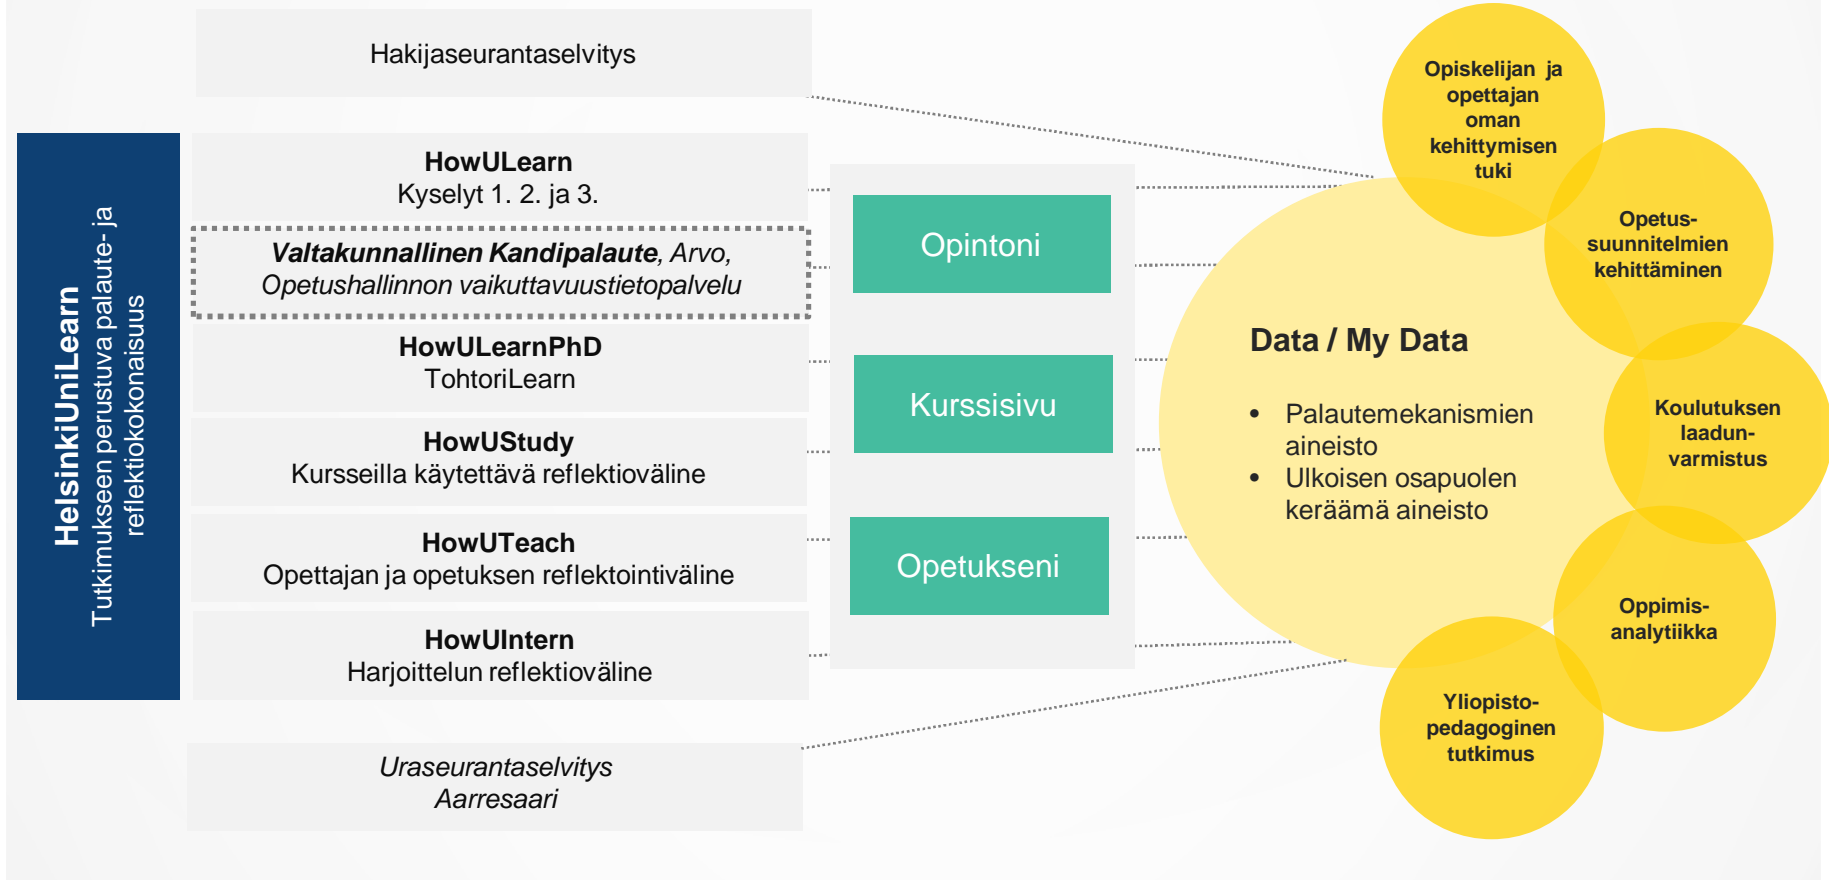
HelsinkiUniLearn
Tutkimukseen perustuva palaute- ja reflektiokokonaisuus

Hakijaseurantaselvitys

HowULearn
Kyselyt 1. 2. ja 3.

*Valtakunnallinen Kandipalaute*, Arvo, Opetushallinnon vaikuttavuustietopalvelu

HowULearnPhD
TohtoriLearn

HowUStudy
Kursseilla käytettävä reflektioväline

HowUTeach
Opettajan ja opetuksen reflektointiväline

HowUIntern
Harjoittelun reflektioväline

Uraseurantaselvitys
Aarresaari

Opintoni

Kurssisivu

Opetukseni

Data / My Data

• Palautemekanismien aineisto
• Ulkoisen osapuolen keräämä aineisto

Opiskelijan ja opettajan oman kehittymisen tuki

Opetus-suunnitelmien kehittäminen

Koulutuksen laadun-varmistus

Oppimis-analytiikka

Yliopisto-pedagoginen tutkimus